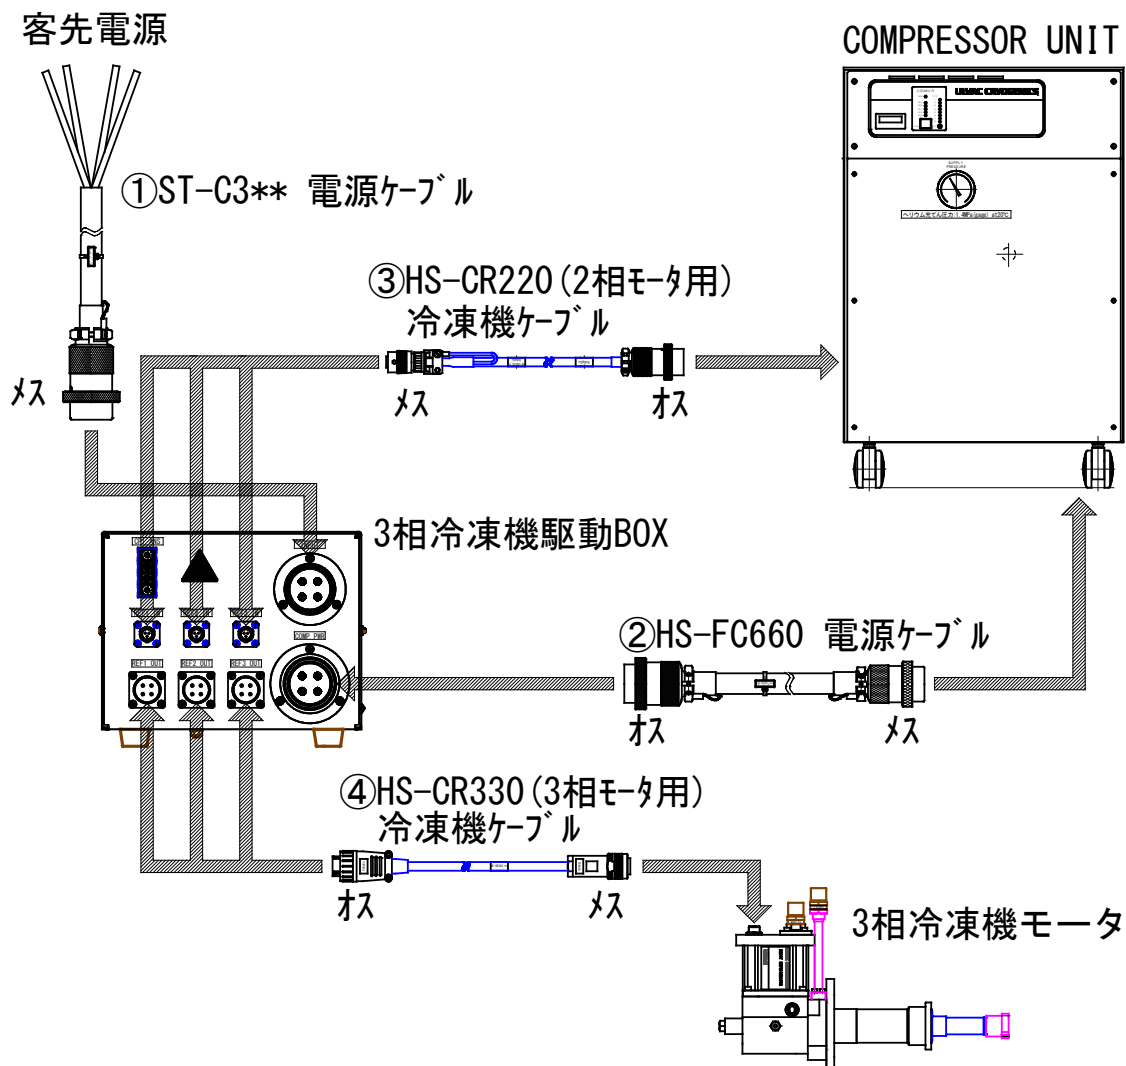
客先電源

①ST-C3** 電源ケーブル

メス

COMPRESSOR UNIT

ULVAC CRYOGENICS

ヘリウムガス充てん圧力:1.48MPa(gauge) at20℃

③HS-CR220(2相モータ用) 冷凍機ケーブル

メス

オス

3相冷凍機駆動BOX

COMP PWR

REF1 OUT

REF2 OUT

REF3 OUT

②HS-FC660 電源ケーブル

オス

メス

④HS-CR330(3相モータ用) 冷凍機ケーブル

オス

メス

3相冷凍機モータ